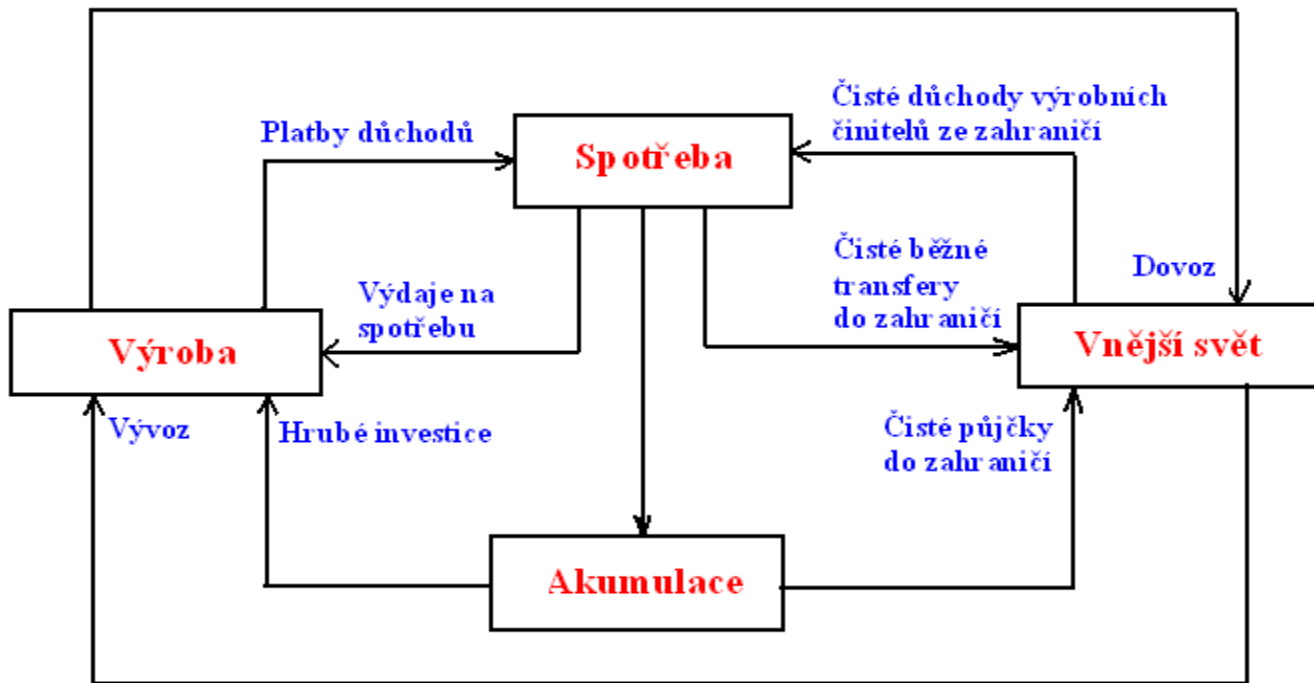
Čisté důchody výrobních činitelů ze zahraničí

Platby důchodů

Spotřeba

Čisté běžné transfery do zahraničí

Dovoz

Výdaje na spotřebu

Výroba

Vnější svět

Vývoz

Hrubé investice

Čisté půjčky do zahraničí

Akumulace